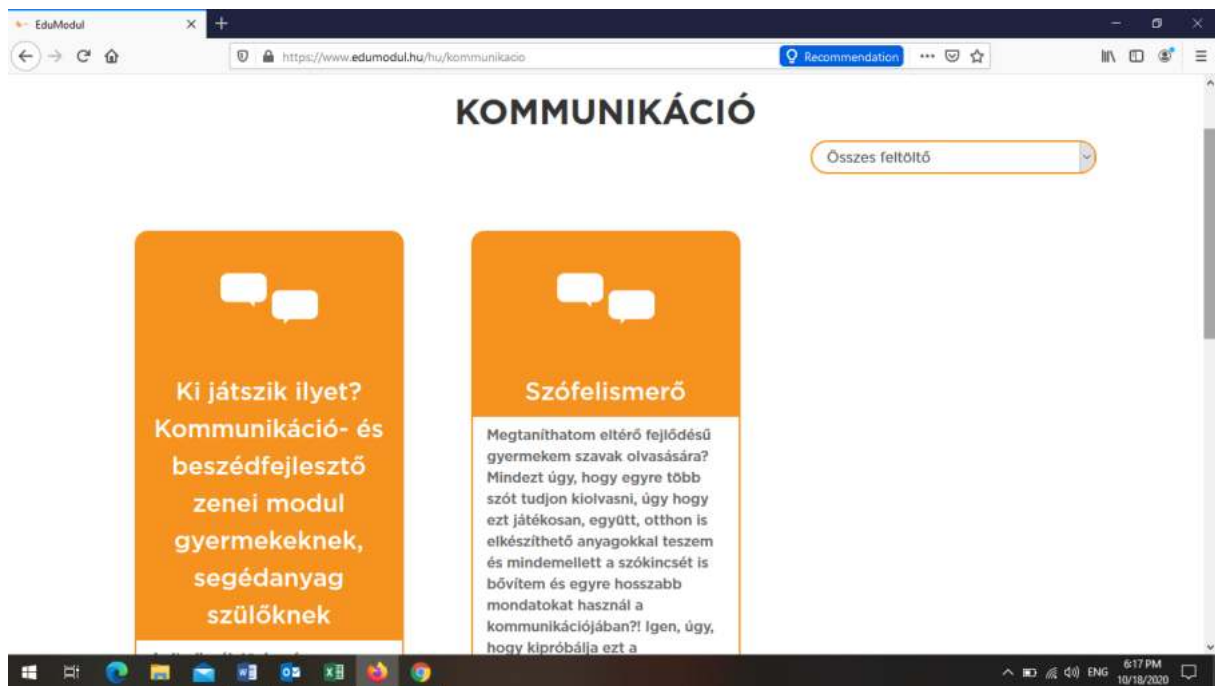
EduModul

https://www.edumodul.hu/hu/kommunikacio

Recommendation

KOMMUNIKÁCIÓ

Összes feltöltő

Ki játszik ilyet? Kommunikáció- és beszédfejlesztő zenei modul gyermekeknek, segédanyag szülőknek

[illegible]

Szófelismerő

Megtaníthatom eltérő fejlődésű gyermekem szavak olvasására? Mindezt úgy, hogy egyre több szót tudjon kiolvasni, úgy hogy ezt játékosan, együtt, otthon is elkészíthető anyagokkal teszem és mindemellett a szókincsét is bővítem és egyre hosszabb mondatokat használ a kommunikációjában?! Igen, úgy, hogy kipróbálja ezt a

ENG
6:17 PM
10/18/2020